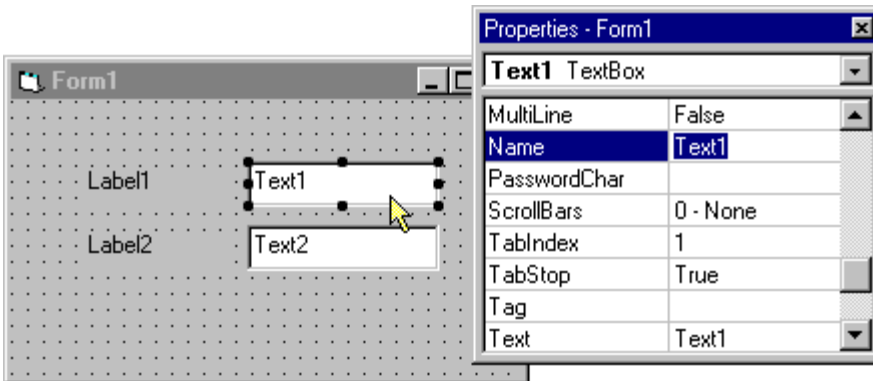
Form1

Label1

Text1

Label2

Text2

Properties - Form1

Text1 TextBox

| | |
|---|---|
| MultiLine | False |
| Name | Text1 |
| PasswordChar | |
| ScrollBars | 0 - None |
| TabIndex | 1 |
| TabStop | True |
| Tag | |
| Text | Text1 |